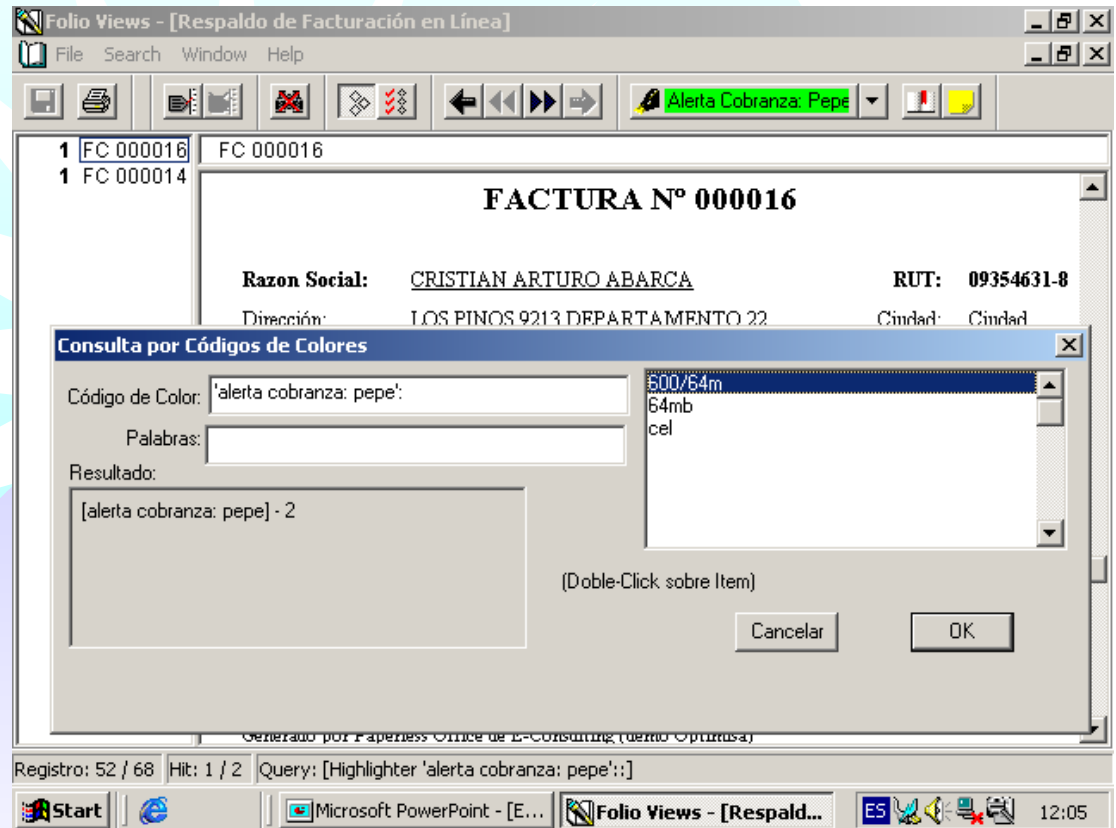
Folio Views - [Respaldo de Facturación en Línea]

File Search Window Help

Alerta Cobranza: Pepe

1 FC 000016
1 FC 000014

FC 000016

FACTURA Nº 000016

Razon Social: CRISTIAN ARTURO ABARCA RUT: 09354631-8

Dirección: LOS PINOS 9213 DEPARTAMENTO 22 Ciudad: Ciudad

Consulta por Códigos de Colores

Código de Color: 'alerta cobranza: pepe':

Palabras:

Resultado:

[alerta cobranza: pepe] - 2

600/64m
64mb
cel

(Doble-Click sobre Item)

Cancelar

OK

Generado por Paperless Office de E-Consulting (demo Optimusa)

Registro: 52 / 68 Hit: 1 / 2 Query: [Highlighter 'alerta cobranza: pepe'::]

Start Microsoft PowerPoint - [E... Folio Views - [Respald... ES 12:05